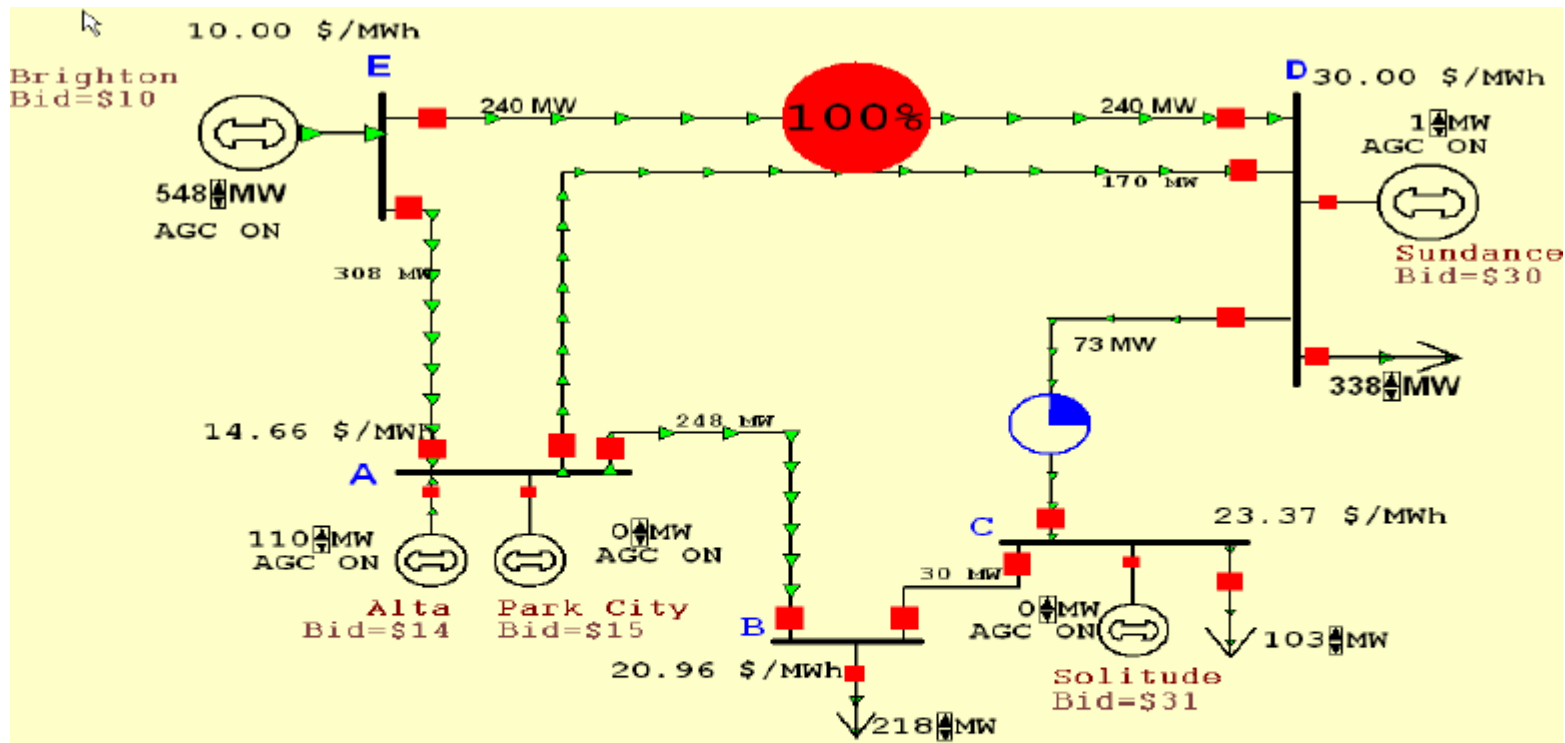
10.00 $/MWh

Brighton
Bid=$10

E

548 MW
AGC ON

240 MW

100%

240 MW

D 30.00 $/MWh

1 MW
AGC ON

170 MW

Sundance
Bid=$30

308 MW

73 MW

338 MW

14.66 $/MWh

248 MW

A

110 MW
AGC ON

0 MW
AGC ON

Alta
Bid=$14

Park City
Bid=$15

C

23.37 $/MWh

30 MW

0 MW
AGC ON

103 MW

B

20.96 $/MWh

218 MW

Solitude
Bid=$31